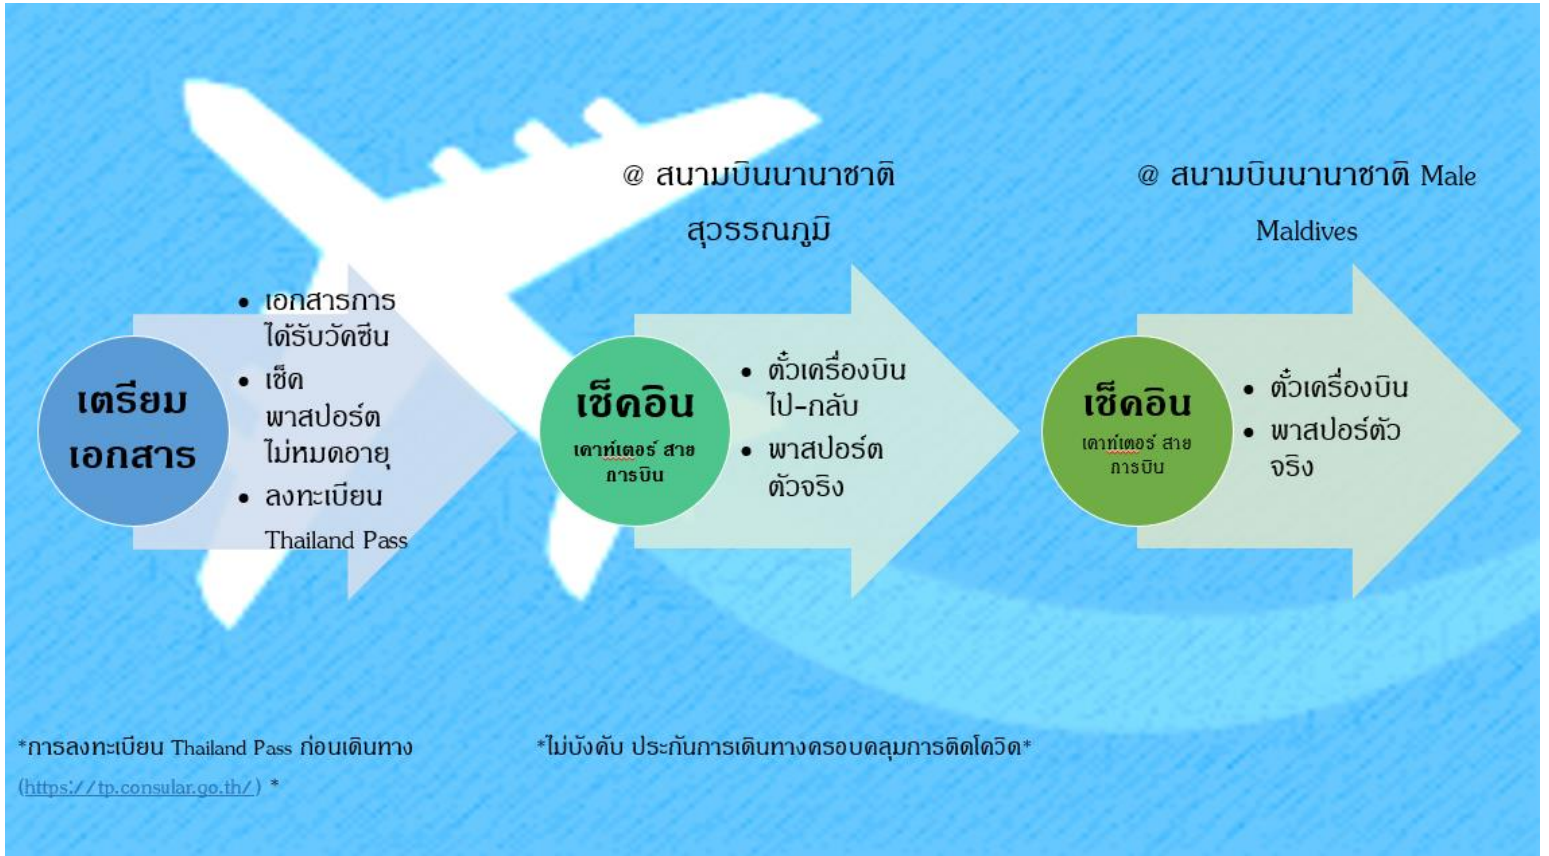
@ สนามบินนานาชาติ สุวรรณภูมิ

@ สนามบินนานาชาติ Male Maldives

เตรียมเอกสาร

- เอกสารการได้รับวัคซีน
- เช็คพาสปอร์ตไม่หมดอายุ
- ลงทะเบียน Thailand Pass

เช็คอิน

เคาท์เตอร์ สายการบิน

- ตั๋วเครื่องบินไป-กลับ
- พาสปอร์ตตัวจริง

เช็คอิน

เคาท์เตอร์ สายการบิน

- ตั๋วเครื่องบิน
- พาสปอร์ตตัวจริง

*การลงทะเบียน Thailand Pass ก่อนเดินทาง (https://tp.consular.go.th/) *

*ไม่บังคับ ประกันการเดินทางครอบคลุมการติดโควิด*